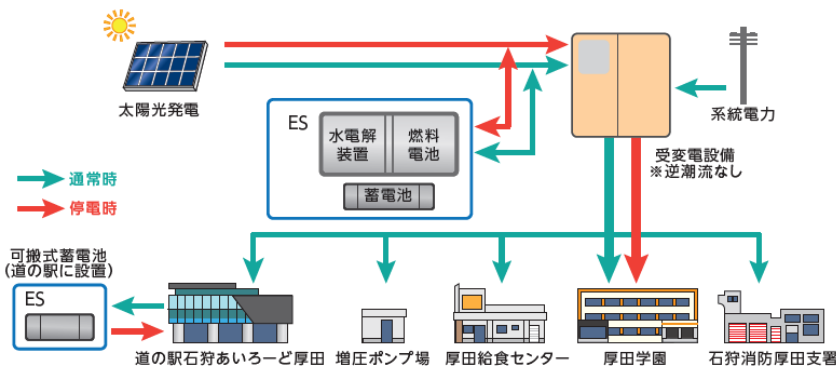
太陽光発電

ES
水電解装置
燃料電池
蓄電池

系統電力

受変電設備
※逆潮流なし

通常時
停電時

可搬式蓄電池
(道の駅に設置)
ES

道の駅石狩あいろーど厚田
増圧ポンプ場
厚田給食センター
厚田学園
石狩消防厚田支署